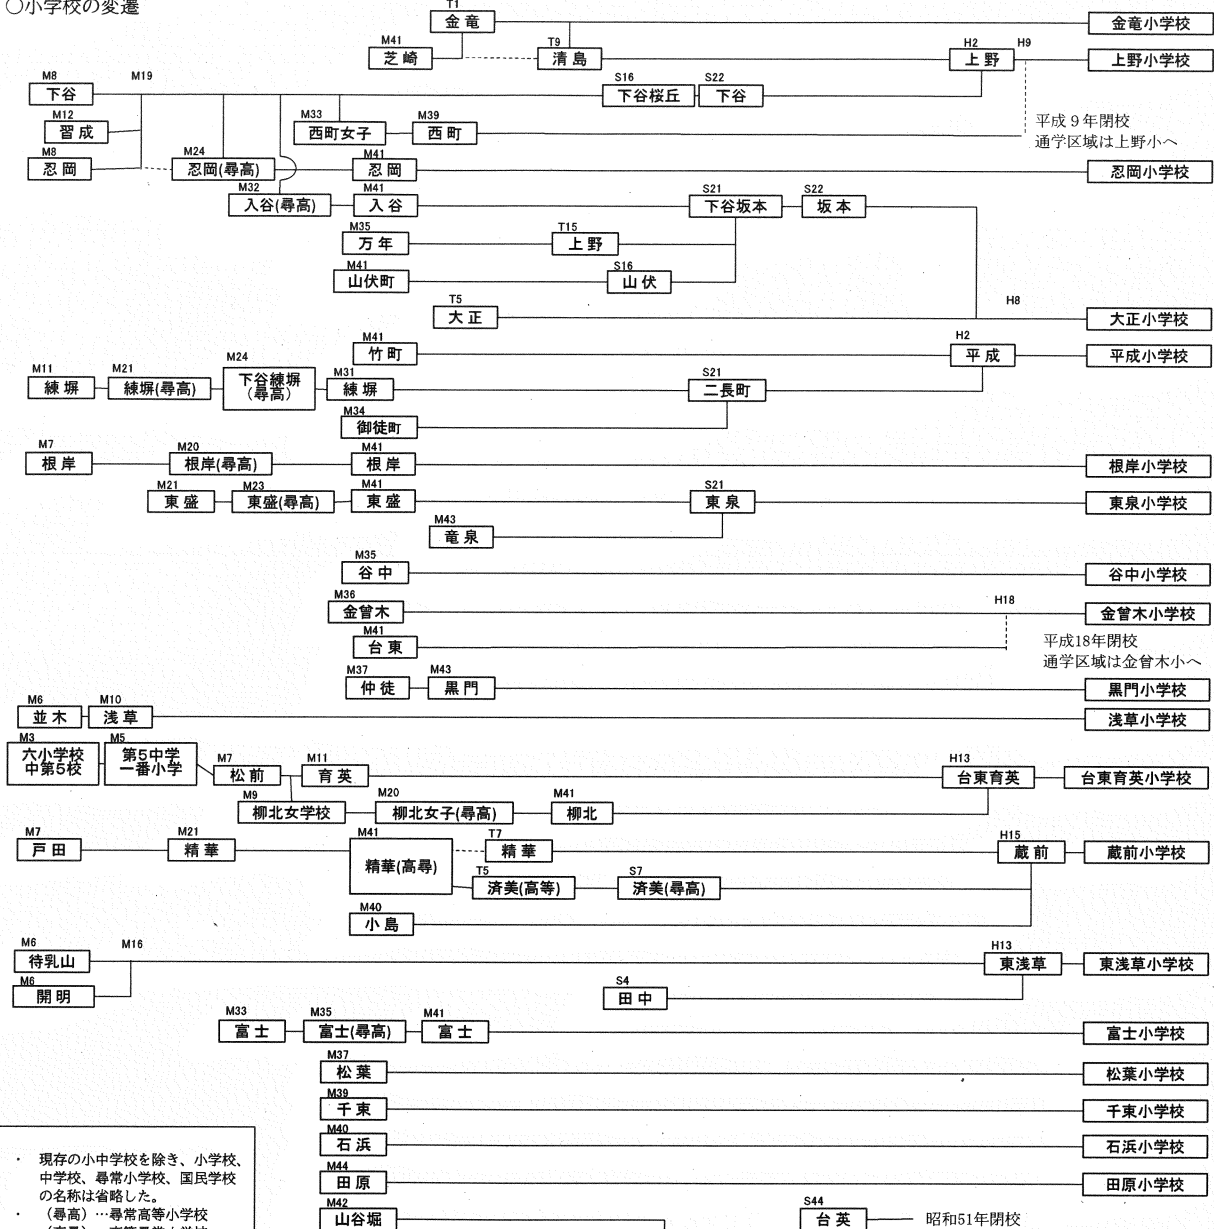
○小学校の変遷

T1
金竜
金竜小学校
M41
芝崎
T9
清島
H2
上野
H9
上野小学校
M8
下谷
M19
S16
下谷桜丘
S22
下谷
M12
習成
M33
西町女子
M39
西町
平成９年閉校
通学区域は上野小へ
M8
忍岡
M24
忍岡(尋高)
M41
忍岡
忍岡小学校
M32
入谷(尋高)
M41
入谷
S21
下谷坂本
S22
坂本
M35
万年
T15
上野
M41
山伏町
S16
山伏
T5
大正
H8
大正小学校
M41
竹町
H2
平成
平成小学校
M11
練塀
M21
練塀(尋高)
M24
下谷練塀(尋高)
M31
練塀
S21
二長町
M34
御徒町
M7
根岸
M20
根岸(尋高)
M41
根岸
根岸小学校
M21
東盛
M23
東盛(尋高)
M41
東盛
S21
東泉
東泉小学校
M43
竜泉
M35
谷中
谷中小学校
M36
金曾木
H18
金曾木小学校
M41
台東
平成18年閉校
通学区域は金曾木小へ
M37
仲徒
M43
黒門
黒門小学校
M6
並木
M10
浅草
浅草小学校
M3
六小学校中第5校
M5
第5中学一番小学
M7
松前
M11
育英
H13
台東育英
台東育英小学校
M9
柳北女学校
M20
柳北女子(尋高)
M41
柳北
M7
戸田
M21
精華
M41
精華(高尋)
T7
精華
H15
蔵前
蔵前小学校
T5
済美(高等)
S7
済美(尋高)
M40
小島
M6
待乳山
M16
H13
東浅草
東浅草小学校
M6
開明
S4
田中
M33
富士
M35
富士(尋高)
M41
富士
富士小学校
M37
松葉
松葉小学校
M39
千束
千束小学校
M40
石浜
石浜小学校
M44
田原
田原小学校
M42
山谷堀
S44
台英
昭和51年閉校

・ 現存の小中学校を除き、小学校、中学校、尋常小学校、国民学校の名称は省略した。
・ (尋高) …尋常高等小学校
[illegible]